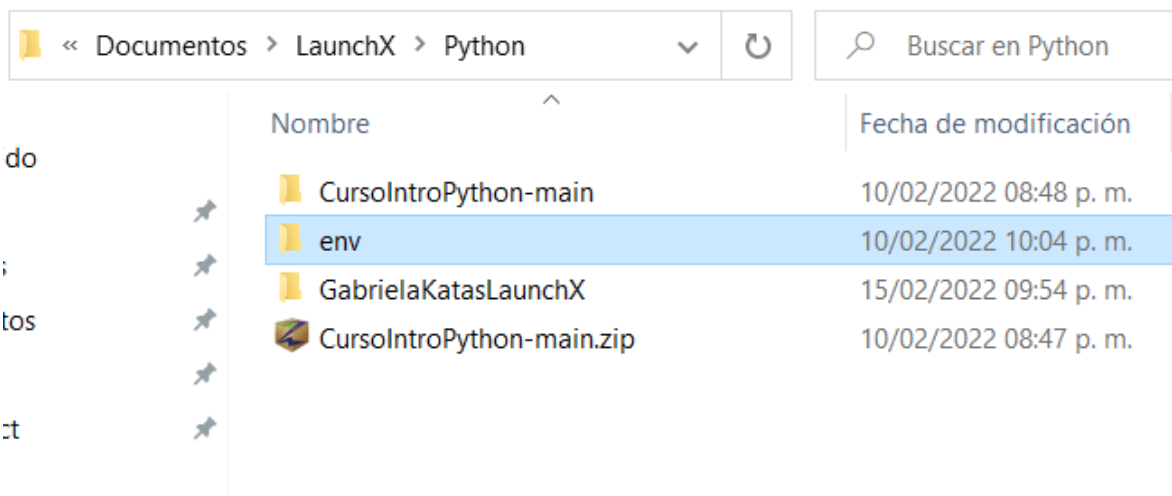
« Documentos > LaunchX > Python

Buscar en Python

do

s

tos

ct

| Nombre | Fecha de modificación |
|---|---|
| CursoIntroPython-main | 10/02/2022 08:48 p. m. |
| env | 10/02/2022 10:04 p. m. |
| GabrielaKatasLaunchX | 15/02/2022 09:54 p. m. |
| CursoIntroPython-main.zip | 10/02/2022 08:47 p. m. |